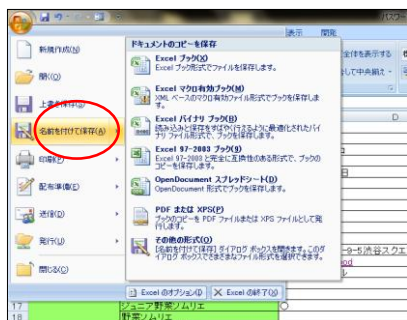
表示 開発

新規作成(N)

開く(O)

上書き保存(S)

名前を付けて保存(A)

印刷(P)

配布準備(E)

送信(D)

発行(U)

閉じる(C)

ドキュメントのコピーを保存

Excel ブック(X)
Excel ブック形式でファイルを保存します。

Excel マクロ有効ブック(M)
XML ベースのマクロ有効ファイル形式でブックを保存します。

Excel バイナリ ブック(B)
読み込みと保存をすばやく行えるように最適化されたバイナリ ファイル形式で、ブックを保存します。

Excel 97-2003 ブック(9)
Excel 97-2003 と完全に互換性のある形式で、ブックのコピーを保存します。

OpenDocument スプレッドシート(D)
OpenDocument 形式でブックを保存します。

PDF または XPS(P)
ブックのコピーを PDF ファイルまたは XPS ファイルとして発行します。

その他の形式(O)
[名前を付けて保存] ダイアログ ボックスを開きます。このダイアログ ボックスでさまざまなファイル形式を選択できます。

Excel のオプション(I)
Excel の終了(X)

全体を表示する
せて中央揃え
D
-9-5渋谷スク
17 ジュニア野菜ソムリエ
18 野菜ソムリエ